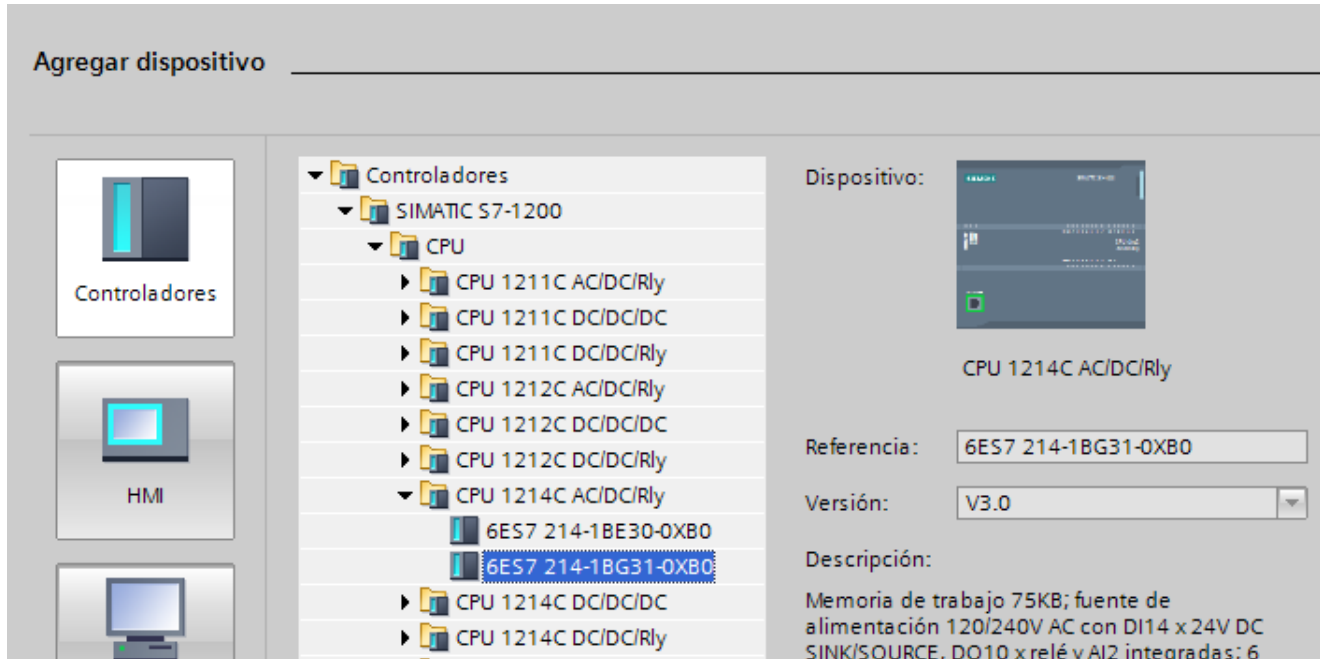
Agregar dispositivo

Controladores

HMI

Controladores
SIMATIC S7-1200
CPU
CPU 1211C AC/DC/Rly
CPU 1211C DC/DC/DC
CPU 1211C DC/DC/Rly
CPU 1212C AC/DC/Rly
CPU 1212C DC/DC/DC
CPU 1212C DC/DC/Rly
CPU 1214C AC/DC/Rly
6ES7 214-1BE30-0XB0
6ES7 214-1BG31-0XB0
CPU 1214C DC/DC/DC
CPU 1214C DC/DC/Rly

Dispositivo:

CPU 1214C AC/DC/Rly

Referencia: 6ES7 214-1BG31-0XB0

Versión: V3.0

Descripción:

Memoria de trabajo 75KB; fuente de alimentación 120/240V AC con DI14 x 24V DC SINK/SOURCE, DQ10 x relé y AI2 integradas; 6 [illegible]